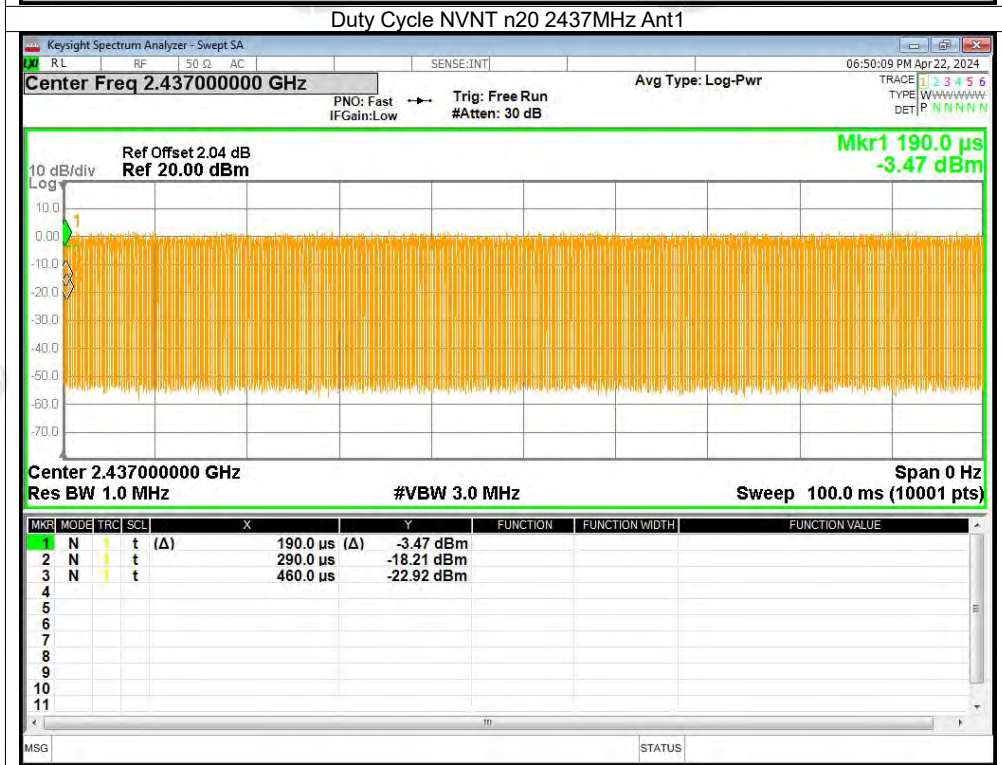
Duty Cycle NVNT n20 2437MHz Ant1

Keysight Spectrum Analyzer - Swept SA

RL RF 50 Ω AC SENSE:INT 06:50:09 PM Apr 22, 2024

Center Freq 2.437000000 GHz

PNO: Fast IFGain:Low

Trig: Free Run #Atten: 30 dB

Avg Type: Log-Pwr

TRACE 1 2 3 4 5 6 TYPE WWWWWW DET P N N N N N

Ref Offset 2.04 dB
10 dB/div Ref 20.00 dBm
Log

Mkr1 190.0 µs
-3.47 dBm

10.0
0.00
-10.0
-20.0
-30.0
-40.0
-50.0
-60.0
-70.0

Center 2.437000000 GHz
Res BW 1.0 MHz
#VBW 3.0 MHz
Span 0 Hz
Sweep 100.0 ms (10001 pts)

| MKR | MODE | TRC | SCL | X | Y | FUNCTION | FUNCTION WIDTH | FUNCTION VALUE |
|---|---|---|---|---|---|---|---|---|
| 1 | N | 1 | t | (Δ) 190.0 µs | (Δ) -3.47 dBm | | | |
| 2 | N | 1 | t | 290.0 µs | -18.21 dBm | | | |
| 3 | N | 1 | t | 460.0 µs | -22.92 dBm | | | |
| 4 | | | | | | | | |
| 5 | | | | | | | | |
| 6 | | | | | | | | |
| 7 | | | | | | | | |
| 8 | | | | | | | | |
| 9 | | | | | | | | |
| 10 | | | | | | | | |
| 11 | | | | | | | | |

MSG STATUS